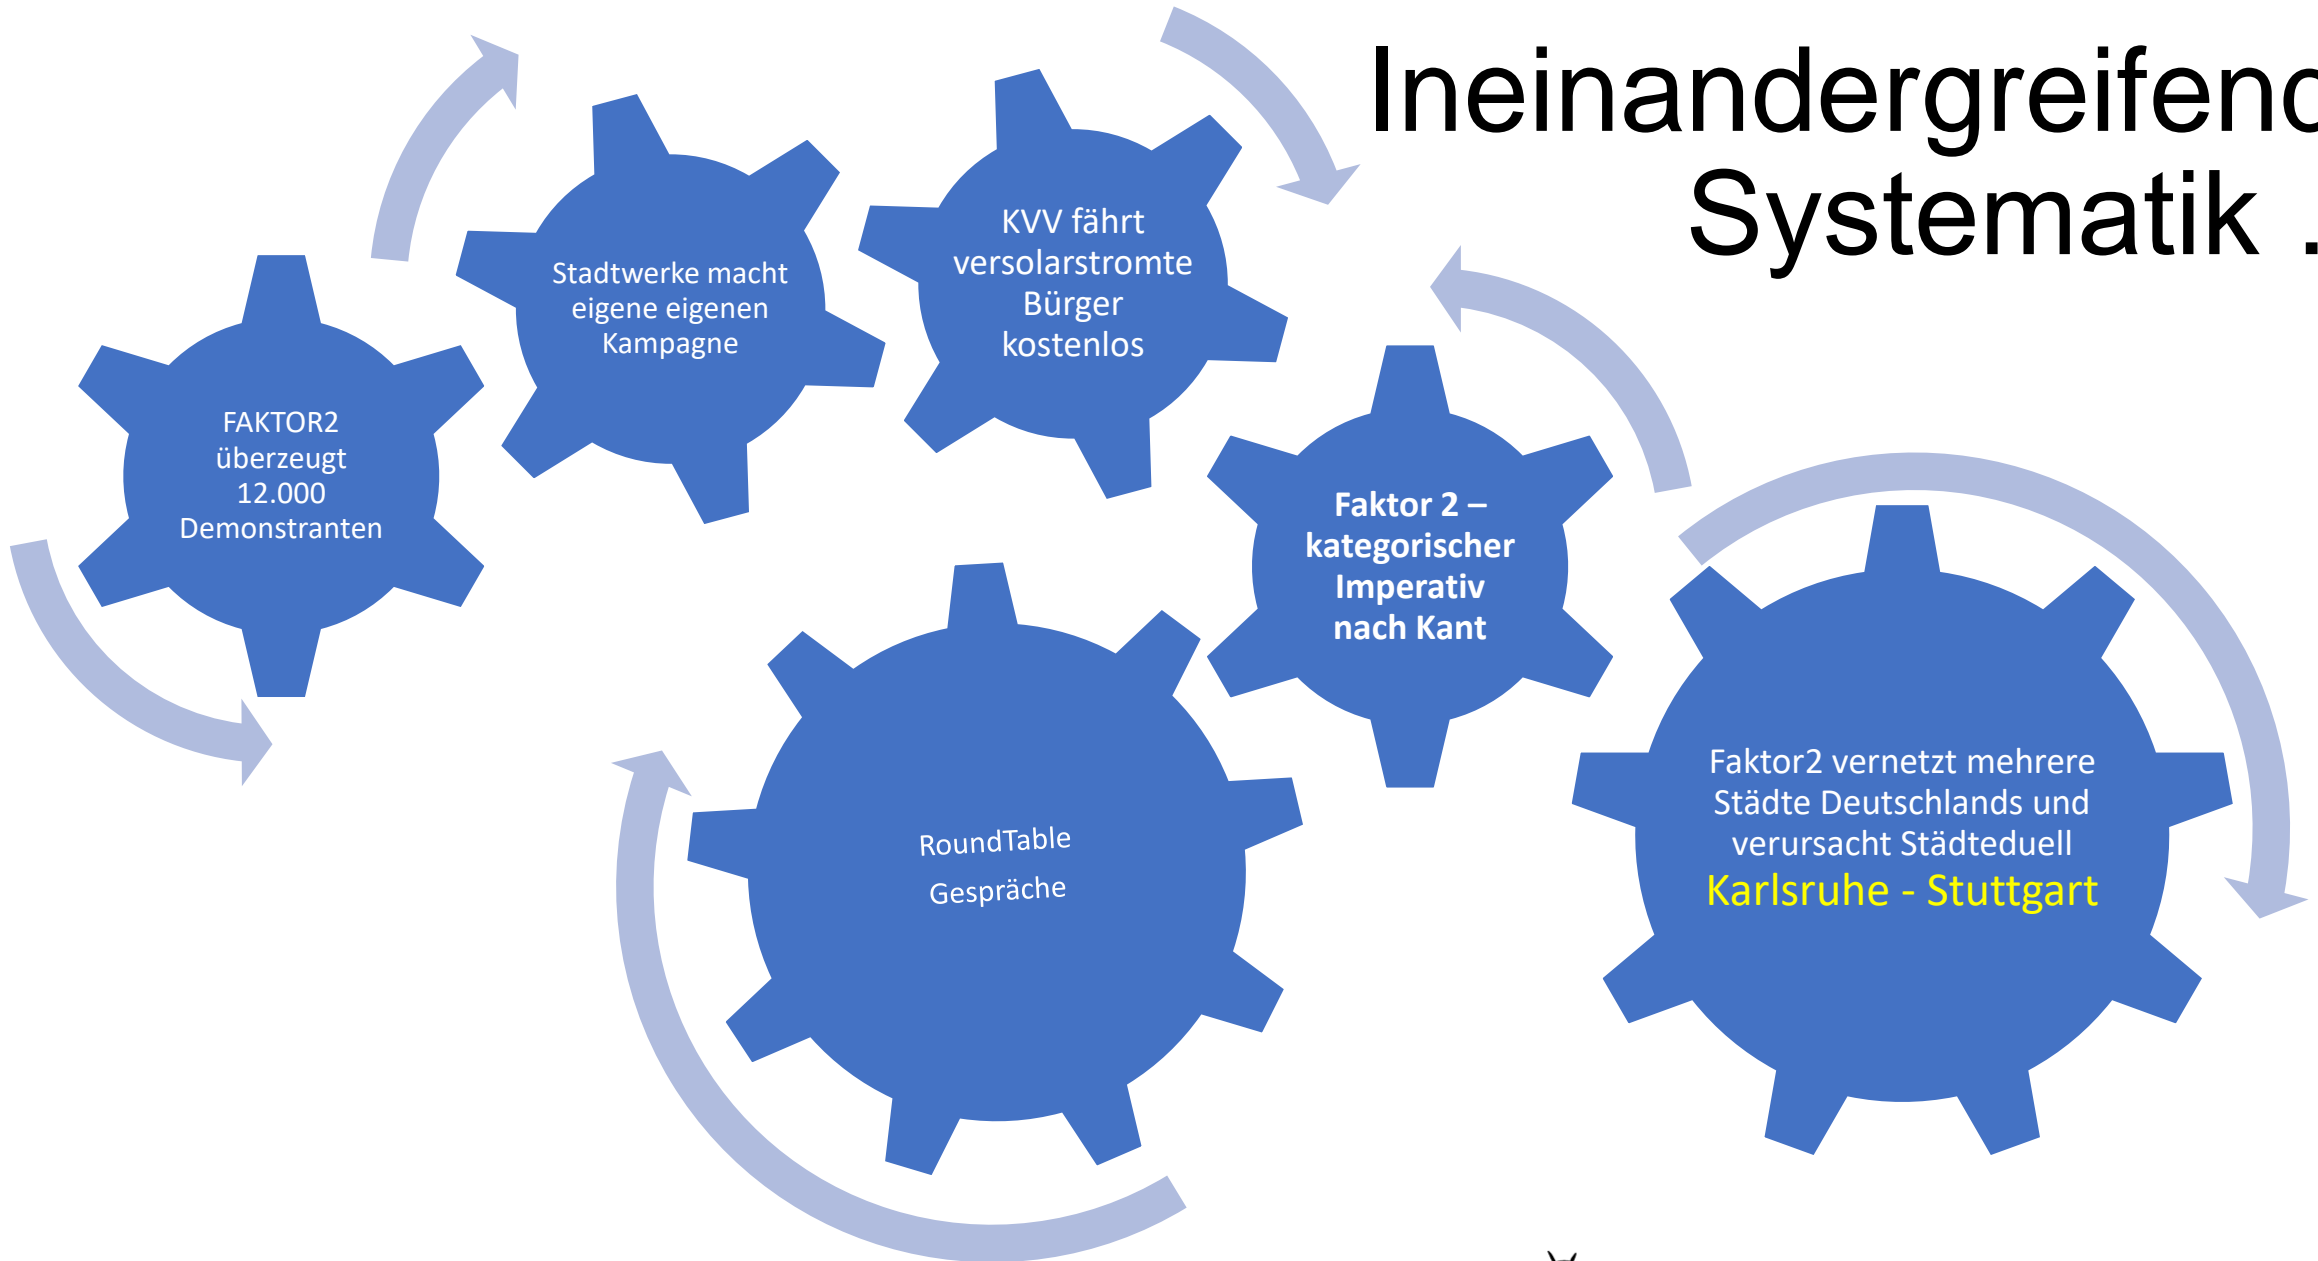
Ineinandergreifenc
Systematik .

FAKTOR2 überzeugt 12.000 Demonstranten

Stadtwerke macht eigene eigenen Kampagne

KVV fährt versolarstromte Bürger kostenlos

Faktor 2 – kategorischer Imperativ nach Kant

RoundTable Gespräche

Faktor2 vernetzt mehrere Städte Deutschlands und verursacht Städteduell Karlsruhe - Stuttgart